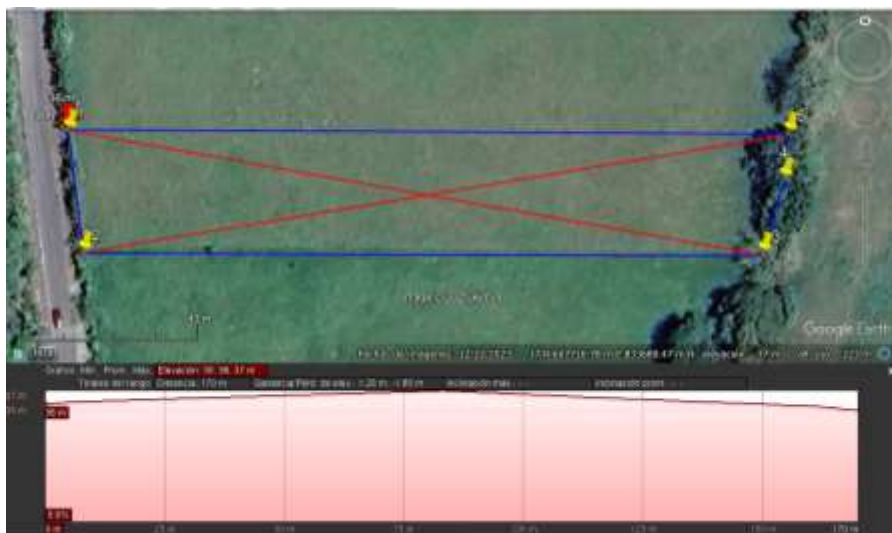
Google Earth

Gráfico: Mín. Prom. Máx. Elevación: 36, 36, 37 m

Totales del rango: Distancia: 170 m  Ganancia/Pérd. de elev.: 1.20 m, -1.60 m  Inclinación máx.: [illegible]  Inclinación prom.: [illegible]

37 m
36 m
36 m
0 m
25 m
50 m
75 m
100 m
125 m
150 m
170 m